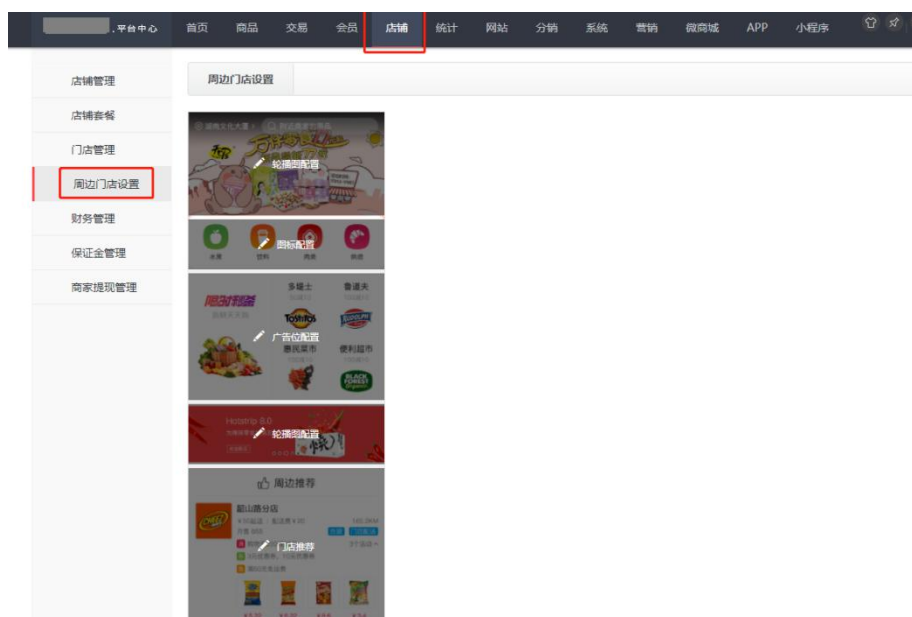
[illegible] 平台中心 首页 商品 交易 会员 店铺 统计 网站 分销 系统 营销 微商城 APP 小程序

店铺管理
店铺套餐
门店管理
周边门店设置
财务管理
保证金管理
商家提现管理

周边门店设置

轮播图配置

水果 饮料 肉类 调味
图标配置

周边精选
多糖士
鲁道夫
广告位配置
惠民菜市
便利超市

轮播图配置

周边推荐
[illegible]
门店推荐